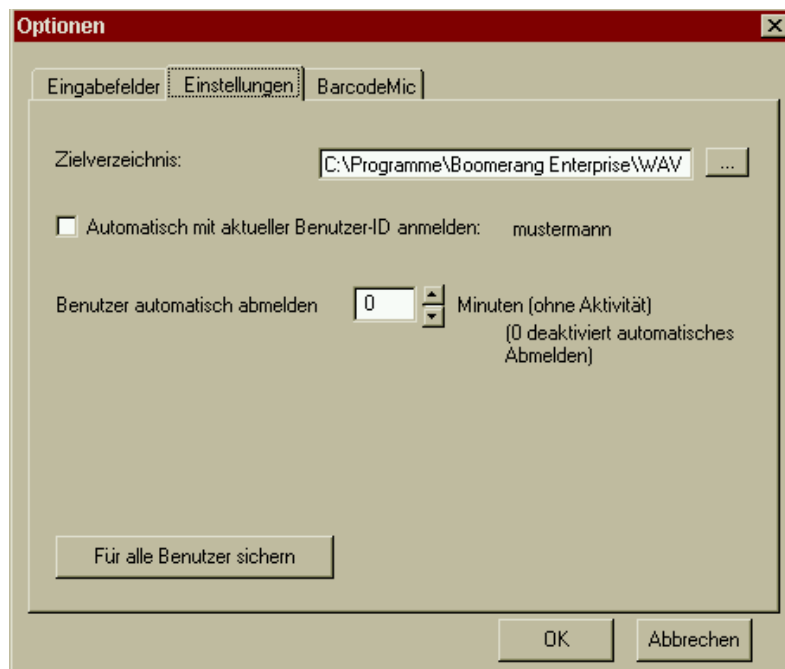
Optionen

Eingabefelder | Einstellungen | BarcodeMic

Zielverzeichnis: C:\Programme\Boomerang Enterprise\WAV ...

Automatisch mit aktueller Benutzer-ID anmelden: mustermann

Benutzer automatisch abmelden 0 Minuten (ohne Aktivität) (0 deaktiviert automatisches Abmelden)

Für alle Benutzer sichern

OK Abbrechen